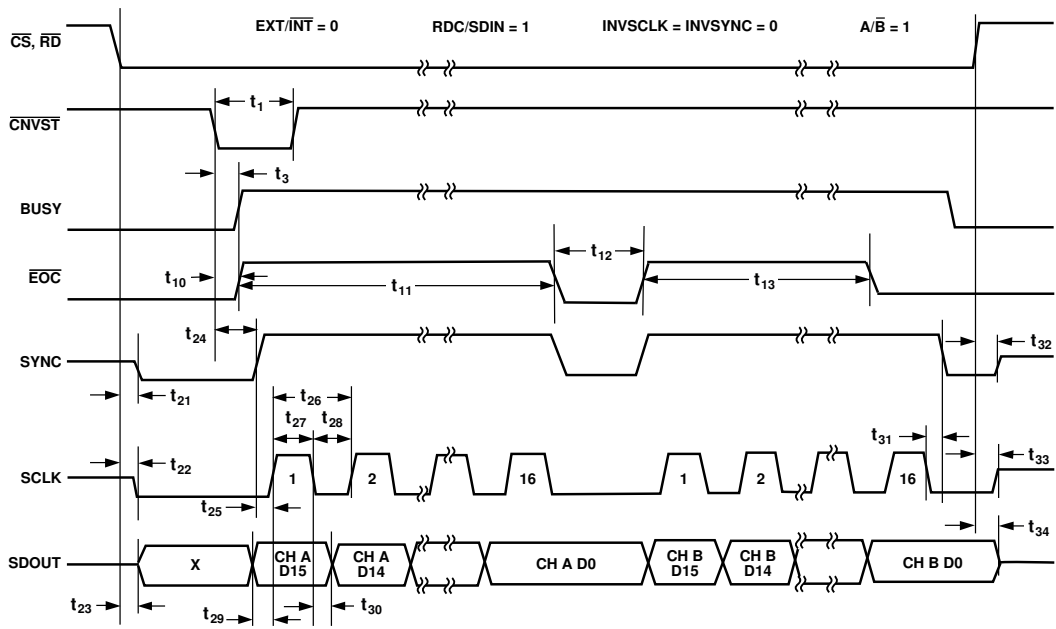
EXT/$\overline{INT}$ = 0 RDC/SDIN = 1 INVSCLK = INVSYNC = 0 A/$\overline{B}$ = 1

$\overline{CS}$, $\overline{RD}$

$\overline{CNVST}$

$t_1$

$t_3$

BUSY

$\overline{EOC}$

$t_{10}$

$t_{11}$

$t_{12}$

$t_{13}$

$t_{24}$

SYNC

$t_{32}$

$t_{21}$

$t_{26}$

$t_{27}$

$t_{28}$

$t_{31}$

SCLK

$t_{22}$

1

2

16

1

2

16

$t_{33}$

$t_{25}$

$t_{34}$

SDOUT

X

CH A D15

CH A D14

CH A D0

CH B D15

CH B D14

CH B D0

$t_{23}$

$t_{29}$

$t_{30}$